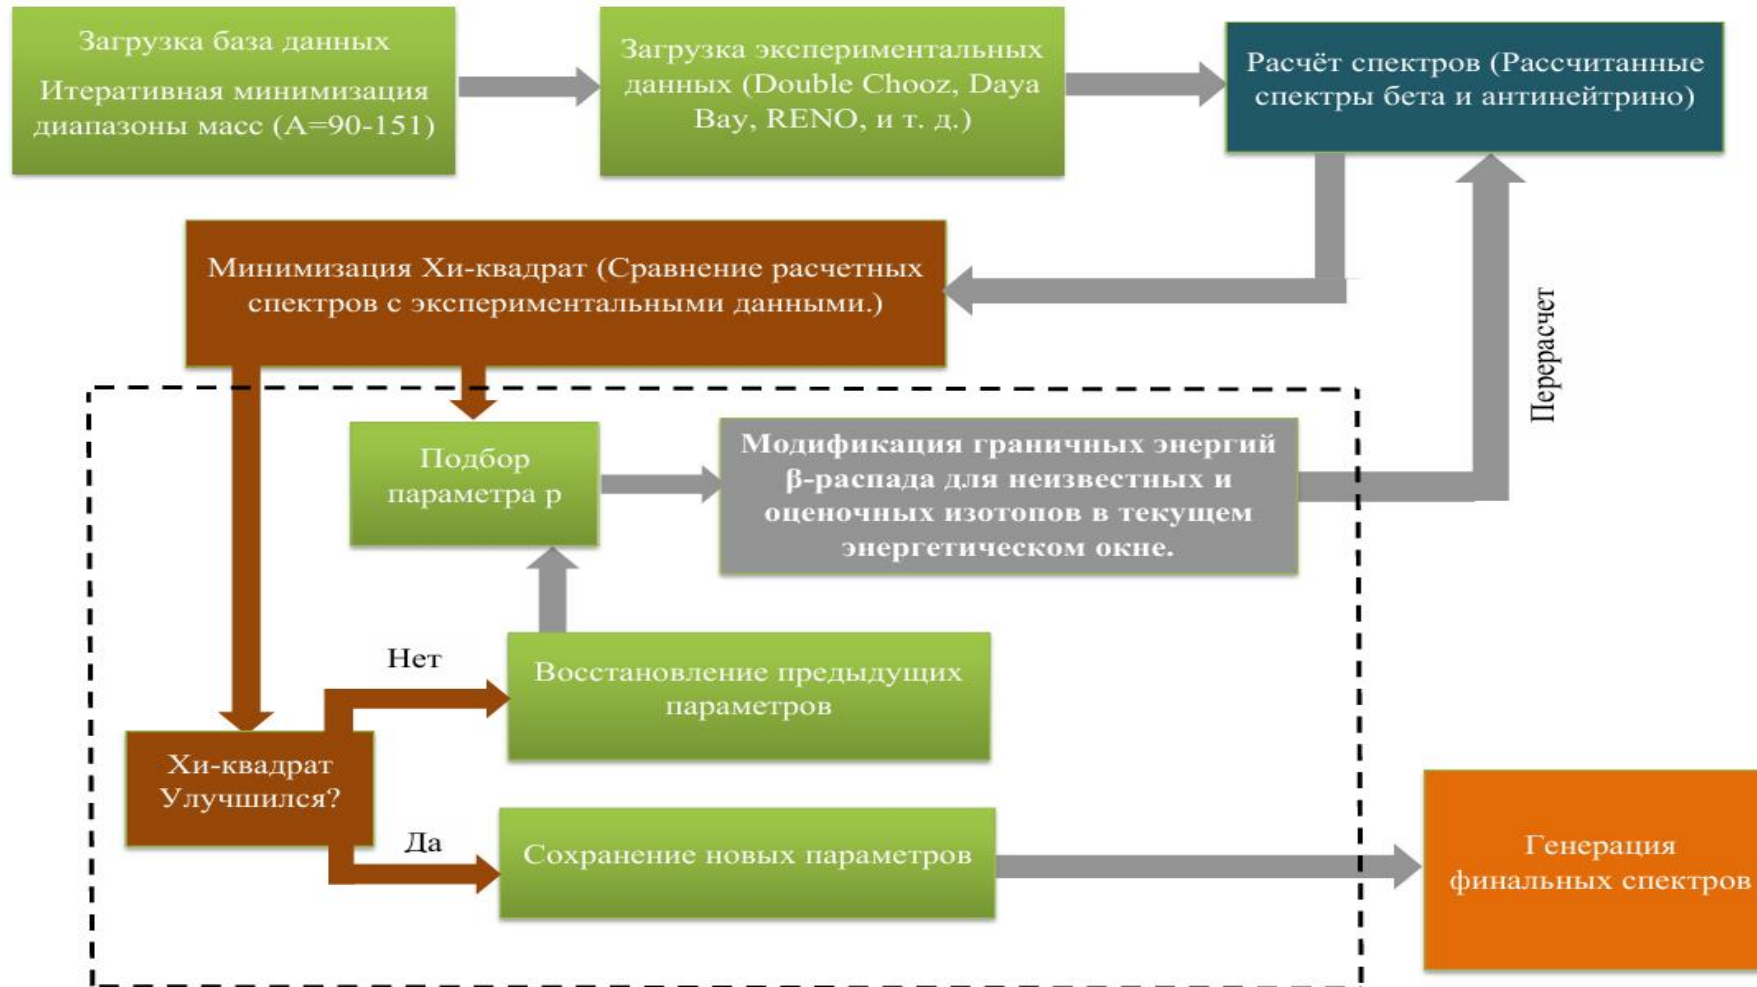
Загрузка база данных

Итеративная минимизация диапазоны масс (A=90-151)

Загрузка экспериментальных данных (Double Chooz, Daya Bay, RENO, и т. д.)

Расчёт спектров (Рассчитанные спектры бета и антинейтрино)

Минимизация Хи-квадрат (Сравнение расчетных спектров с экспериментальными данными.)

Перерасчет

Подбор параметра p

Модификация граничных энергий β-распада для неизвестных и оценочных изотопов в текущем энергетическом окне.

Нет

Восстановление предыдущих параметров

Хи-квадрат Улучшился?

Да

Сохранение новых параметров

Генерация финальных спектров